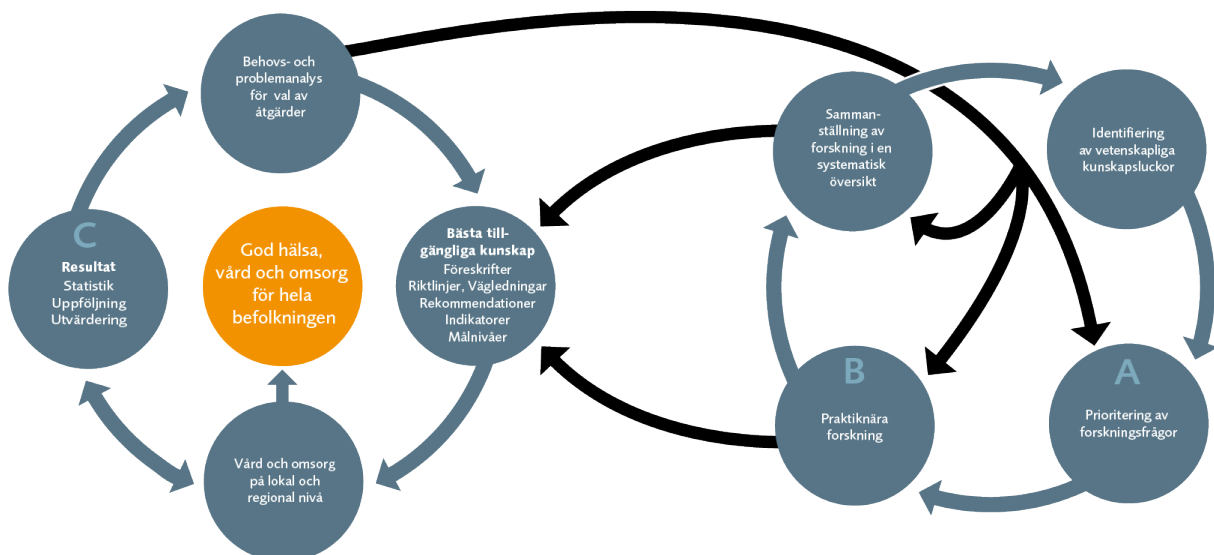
Behovs- och problemanalys för val av åtgärder

C
Resultat
Statistik
Uppföljning
Utvärdering

God hälsa, vård och omsorg för hela befolkningen

Bästa tillgängliga kunskap
Föreskrifter
Riktlinjer, Vägledningar
Rekommendationer
Indikatorer
Målnivåer

Vård och omsorg på lokal och regional nivå

Sammanställning av forskning i en systematisk översikt

Identifiering av vetenskapliga kunskapsluckor

B
Praktiknära forskning

A
Prioritering av forskningsfrågor